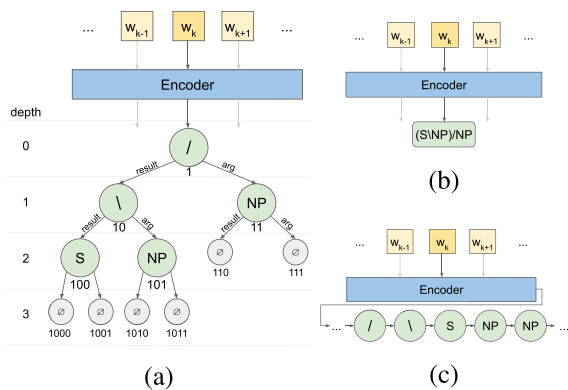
... $w_{k-1}$ $w_k$ $w_{k+1}$ ...

Encoder

depth

0

/

1

result arg

1

\

10

NP

11

result arg result arg

2

S

100

NP

101

∅

110

∅

111

3

∅

1000

∅

1001

∅

1010

∅

1011

(a)

... $w_{k-1}$ $w_k$ $w_{k+1}$ ...

Encoder

(S\NP)/NP

(b)

... $w_{k-1}$ $w_k$ $w_{k+1}$ ...

Encoder

... / \ S NP NP ...

(c)